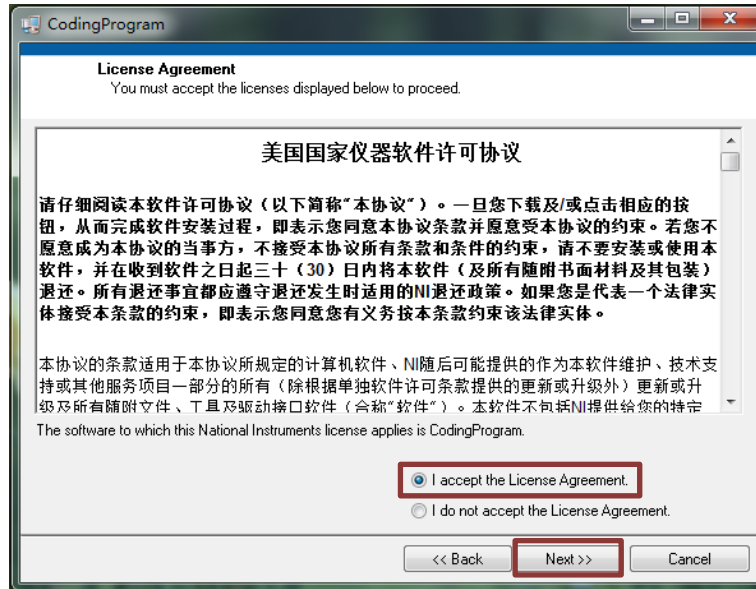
CodingProgram

License Agreement
You must accept the licenses displayed below to proceed.

美国国家仪器软件许可协议

请仔细阅读本软件许可协议（以下简称"本协议"）。一旦您下载及/或点击相应的按钮，从而完成软件安装过程，即表示您同意本协议条款并愿意受本协议的约束。若您不愿意成为本协议的当事方，不接受本协议所有条款和条件的约束，请不要安装或使用本软件，并在收到软件之日起三十（30）日内将本软件（及所有随附书面材料及其包装）退还。所有退还事宜都应遵守退还发生时适用的NI退还政策。如果您是代表一个法律实体接受本条款的约束，即表示您同意您有义务按本条款约束该法律实体。

本协议的条款适用于本协议所规定的计算机软件、NI随后可能提供的作为本软件维护、技术支持或其他服务项目一部分的所有（除根据单独软件许可条款提供的更新或升级外）更新或升级及所有随附文件、工具及驱动接口软件（合称"软件"）。本软件不包括NI提供给您的特定

The software to which this National Instruments license applies is CodingProgram.

I accept the License Agreement.

I do not accept the License Agreement.

<< Back

Next >>

Cancel